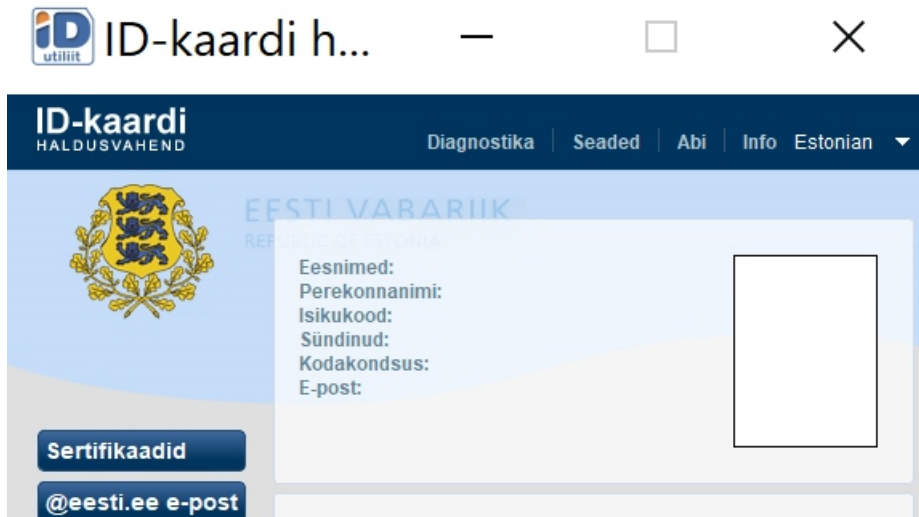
iD utiliit ID-kaardi h...

ID-kaardi HALDUSVAHEND

Diagnostika | Seaded | Abi | Info Estonian

EESTI VABARIIK
REPUBLIC OF ESTONIA

Eesnimed:
Perekonnanimi:
Isikukood:
Sündinud:
Kodakondsus:
E-post:

Sertifikaadid

@eesti.ee e-post